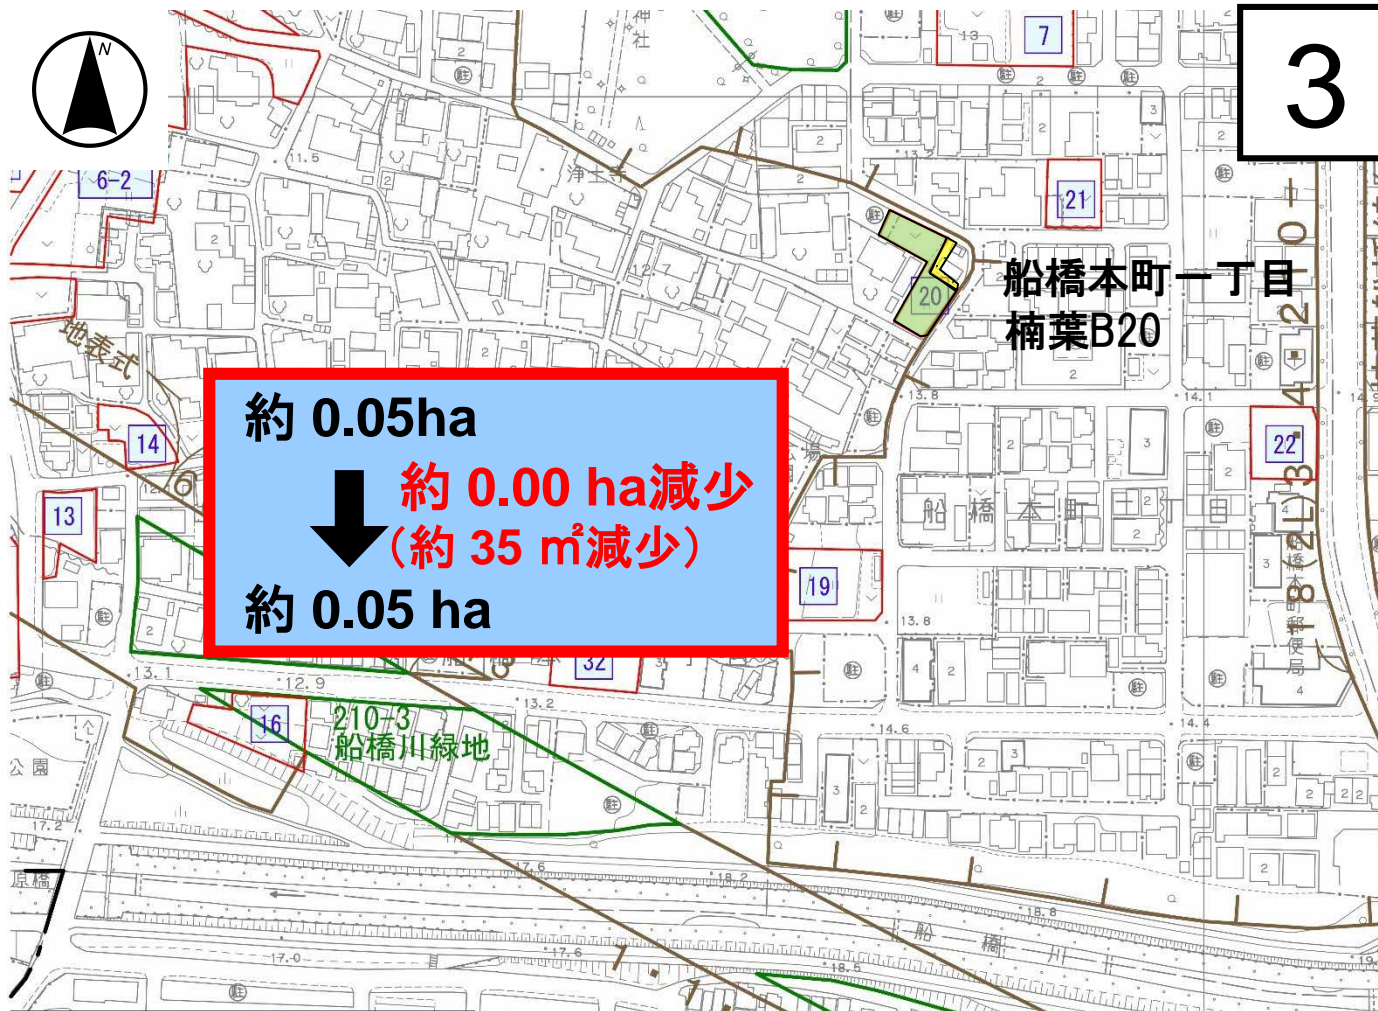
N

3

6-2

7

21

20

船橋本町一丁目
楠葉B20

14

22

13

約 0.05ha
約 0.00 ha減少
（約 35 m²減少）
約 0.05 ha

19

32

16

210-3
船橋川緑地

船橋本町一丁目

浄土寺

地表式

公園

11.5

13.8

14.1

13.1

12.9

13.2

14.6

14.4

17.2

17.6

18.2

18.8

18.5

17.0

船橋川